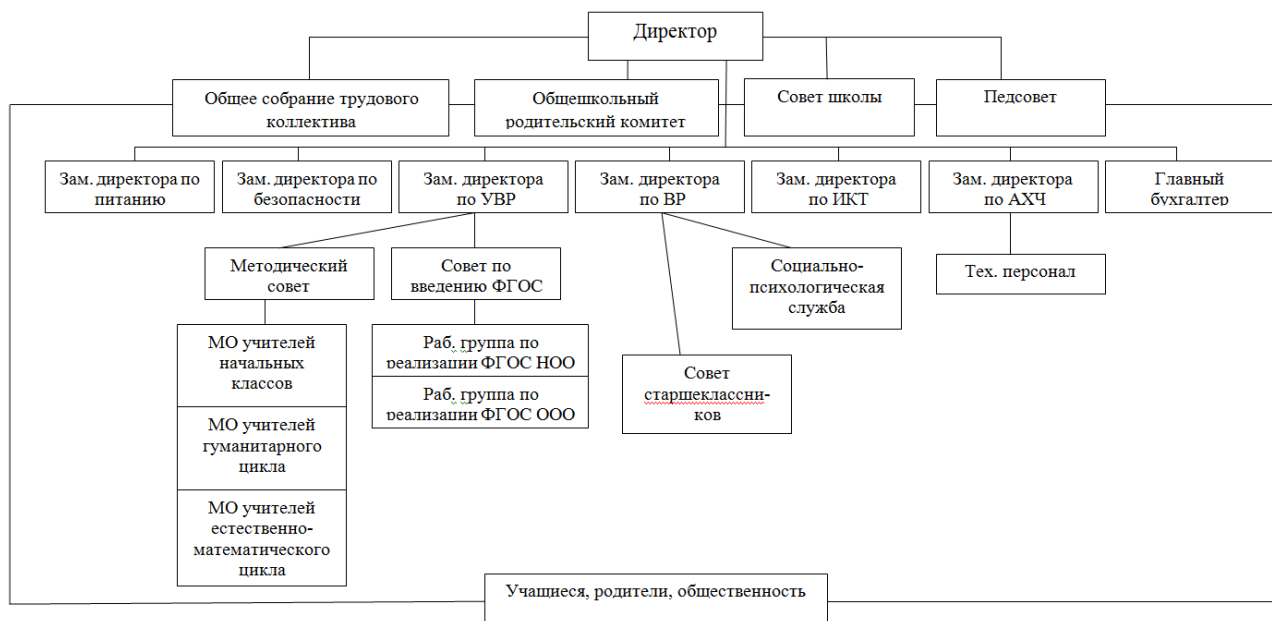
Директор

Общее собрание трудового коллектива

Общешкольный родительский комитет

Совет школы

Педсовет

Зам. директора по питанию

Зам. директора по безопасности

Зам. директора по УВР

Зам. директора по ВР

Зам. директора по ИКТ

Зам. директора по АХЧ

Главный бухгалтер

Методический совет

Совет по введению ФГОС

Социально-психологическая служба

Тех. персонал

МО учителей начальных классов

Раб. группа по реализации ФГОС НОО

Раб. группа по реализации ФГОС ООО

Совет старшеклассников

МО учителей гуманитарного цикла

МО учителей естественно-математического цикла

Учащиеся, родители, общественность